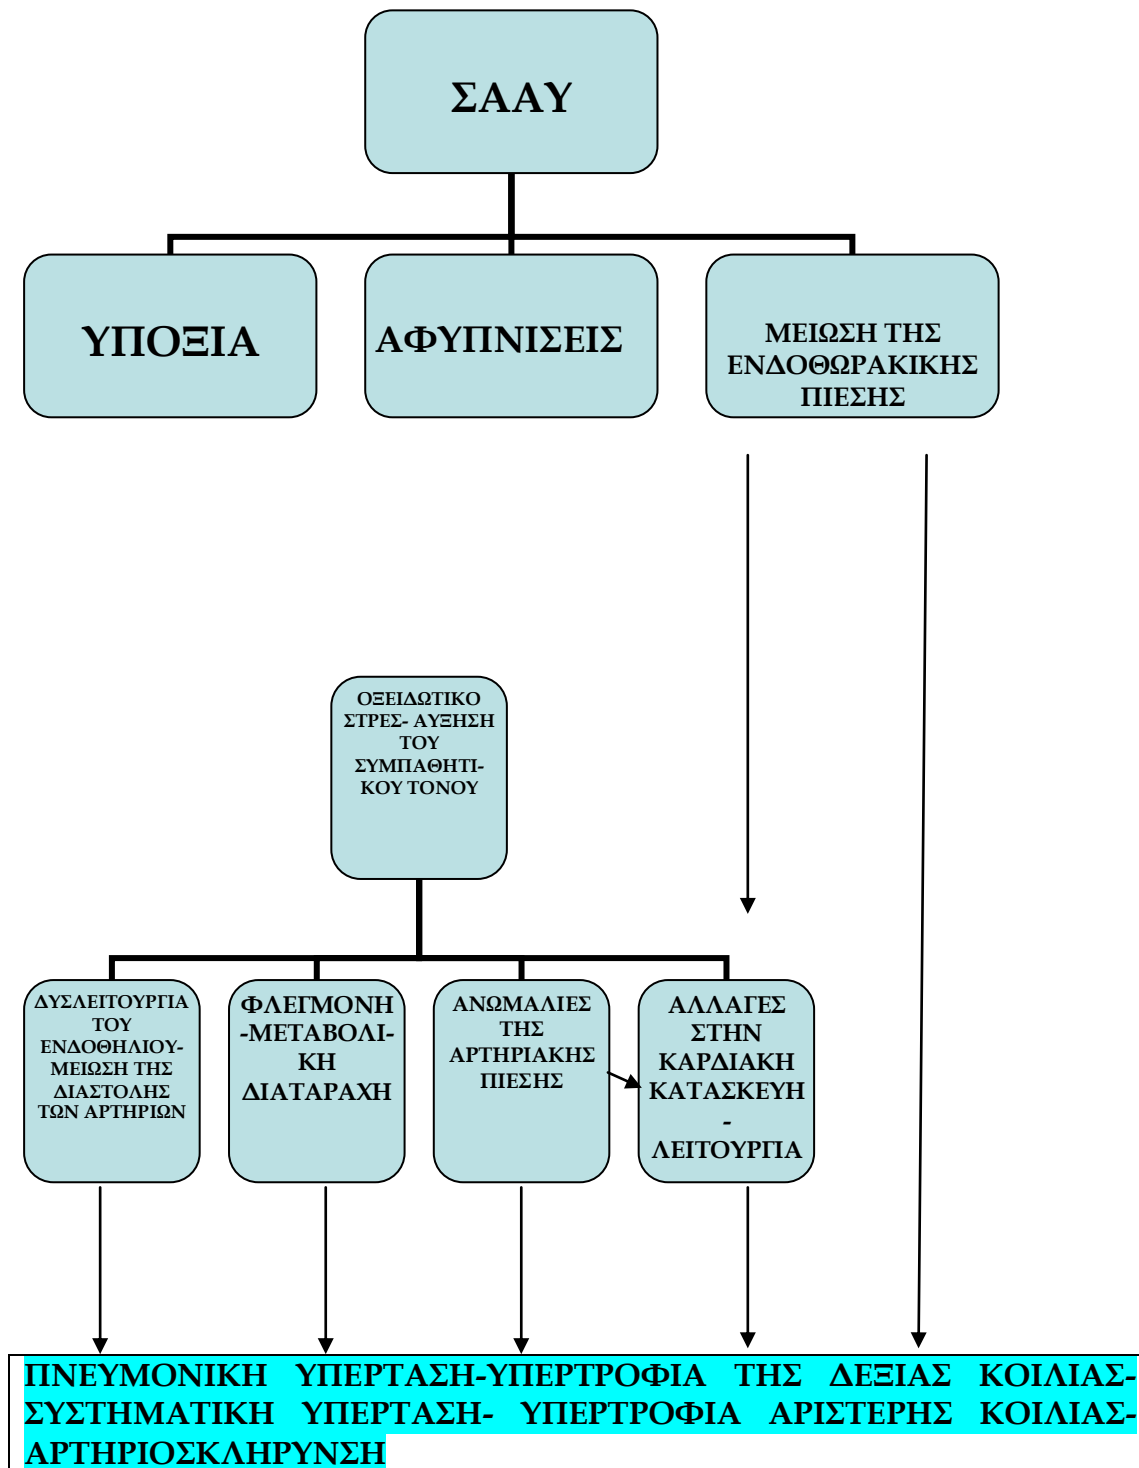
ΣΑΑΥ

ΥΠΟΞΙΑ

ΑΦΥΠΝΙΣΕΙΣ

ΜΕΙΩΣΗ ΤΗΣ ΕΝΔΟΘΩΡΑΚΙΚΗΣ ΠΙΕΣΗΣ

ΟΞΕΙΔΩΤΙΚΟ ΣΤΡΕΣ- ΑΥΞΗΣΗ ΤΟΥ ΣΥΜΠΑΘΗΤΙΚΟΥ ΤΟΝΟΥ

ΔΥΣΛΕΙΤΟΥΡΓΙΑ ΤΟΥ ΕΝΔΟΘΗΛΙΟΥ-ΜΕΙΩΣΗ ΤΗΣ ΔΙΑΣΤΟΛΗΣ ΤΩΝ ΑΡΤΗΡΙΩΝ

ΦΛΕΓΜΟΝΗ -ΜΕΤΑΒΟΛΙΚΗ ΔΙΑΤΑΡΑΧΗ

ΑΝΩΜΑΛΙΕΣ ΤΗΣ ΑΡΤΗΡΙΑΚΗΣ ΠΙΕΣΗΣ

ΑΛΛΑΓΕΣ ΣΤΗΝ ΚΑΡΔΙΑΚΗ ΚΑΤΑΣΚΕΥΗ - ΛΕΙΤΟΥΡΓΙΑ

ΠΝΕΥΜΟΝΙΚΗ ΥΠΕΡΤΑΣΗ-ΥΠΕΡΤΡΟΦΙΑ ΤΗΣ ΔΕΞΙΑΣ ΚΟΙΛΙΑΣ-ΣΥΣΤΗΜΑΤΙΚΗ ΥΠΕΡΤΑΣΗ- ΥΠΕΡΤΡΟΦΙΑ ΑΡΙΣΤΕΡΗΣ ΚΟΙΛΙΑΣ-ΑΡΤΗΡΙΟΣΚΛΗΡΥΝΣΗ